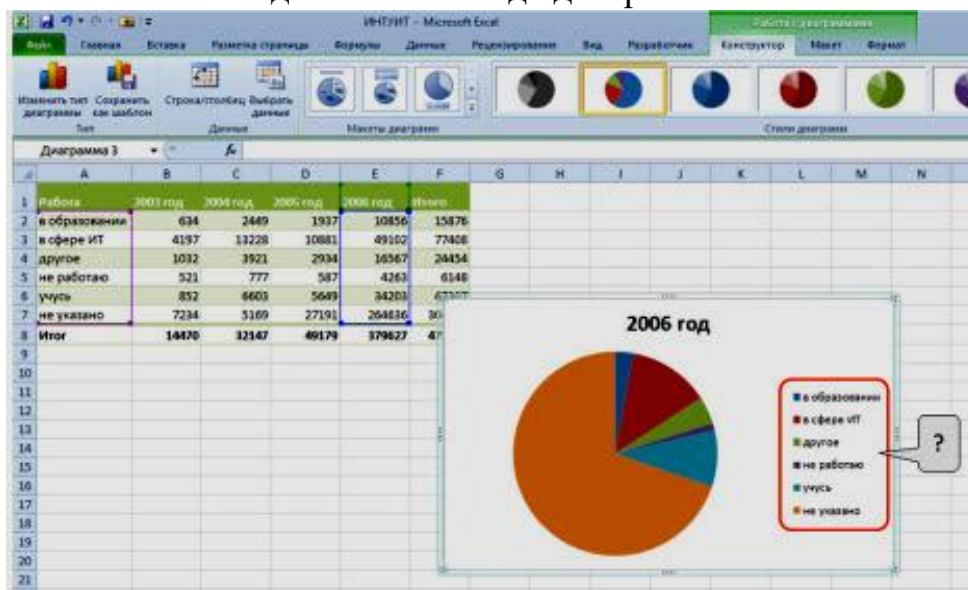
ИНТУИТ - Microsoft Excel

Работа с диаграммами

Файл Главная Вставка Разметка страницы Формулы Данные Рецензирование Вид Разработчик Конструктор Макет Формат

Изменить тип диаграммы Сохранить как шаблон
Тип
Строка/столбец Выбрать данные
Данные
Макеты диаграмм
Стили диаграмм

Диаграмма 3 $f_x$

| | A | B | C | D | E | F | G | H | I | J | K | L | M | N |
|---|---|---|---|---|---|---|---|---|---|---|---|---|---|---|
| 1 | Работа | 2003 год | 2004 год | 2005 год | 2006 год | Итого | | | | | | | | |
| 2 | в образовании | 634 | 2449 | 1937 | 10856 | 15876 | | | | | | | | |
| 3 | в сфере ИТ | 4197 | 13228 | 10881 | 49102 | 77408 | | | | | | | | |
| 4 | другое | 1032 | 3921 | 2934 | 16567 | 24454 | | | | | | | | |
| 5 | не работаю | 521 | 777 | 587 | 4263 | 6148 | | | | | | | | |
| 6 | учусь | 852 | 6603 | 5649 | 34203 | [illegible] | | | | | | | | |
| 7 | не указано | 7234 | 5169 | 27191 | 264636 | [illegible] | | | | | | | | |
| 8 | Итог | 14470 | 32147 | 49179 | 379627 | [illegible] | | | | | | | | |
| 9 | | | | | | | | | | | | | | |
| 10 | | | | | | | | | | | | | | |
| 11 | | | | | | | | | | | | | | |
| 12 | | | | | | | | | | | | | | |
| 13 | | | | | | | | | | | | | | |
| 14 | | | | | | | | | | | | | | |
| 15 | | | | | | | | | | | | | | |
| 16 | | | | | | | | | | | | | | |
| 17 | | | | | | | | | | | | | | |
| 18 | | | | | | | | | | | | | | |
| 19 | | | | | | | | | | | | | | |
| 20 | | | | | | | | | | | | | | |
| 21 | | | | | | | | | | | | | | |

2006 год

в образовании
в сфере ИТ
другое
не работаю
учусь
не указано

?